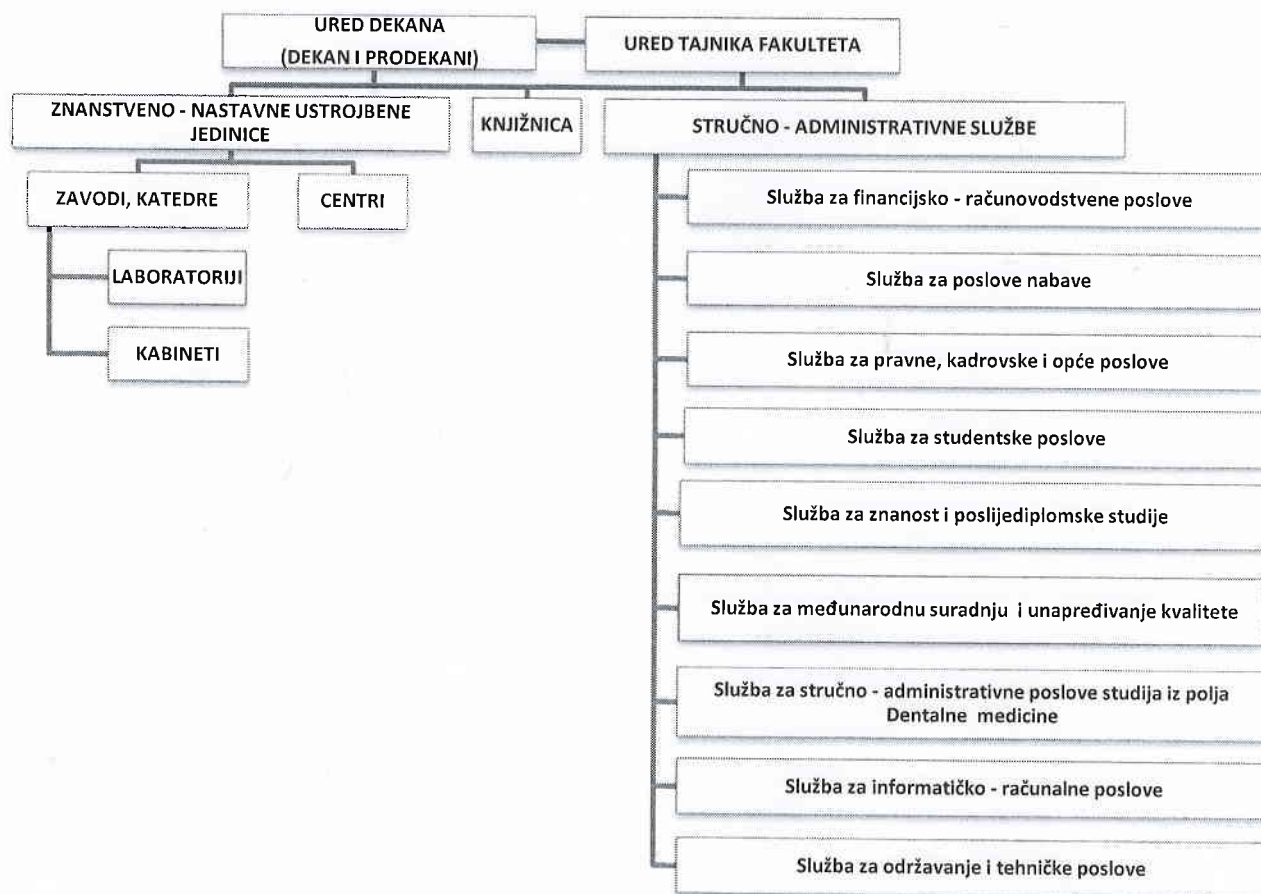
URED DEKANA
(DEKAN I PRODEKANI)

URED TAJNIKA FAKULTETA

ZNANSTVENO - NASTAVNE USTROJBENE JEDINICE

KNJIŽNICA

STRUČNO - ADMINISTRATIVNE SLUŽBE

ZAVODI, KATEDRE

CENTRI

LABORATORIJI

KABINETI

Služba za financijsko - računovodstvene poslove

Služba za poslove nabave

Služba za pravne, kadrovske i opće poslove

Služba za studentske poslove

Služba za znanost i poslijediplomske studije

Služba za međunarodnu suradnju i unapređivanje kvalitete

Služba za stručno - administrativne poslove studija iz polja Dentalne medicine

Služba za informatičko - računalne poslove

Služba za održavanje i tehničke poslove